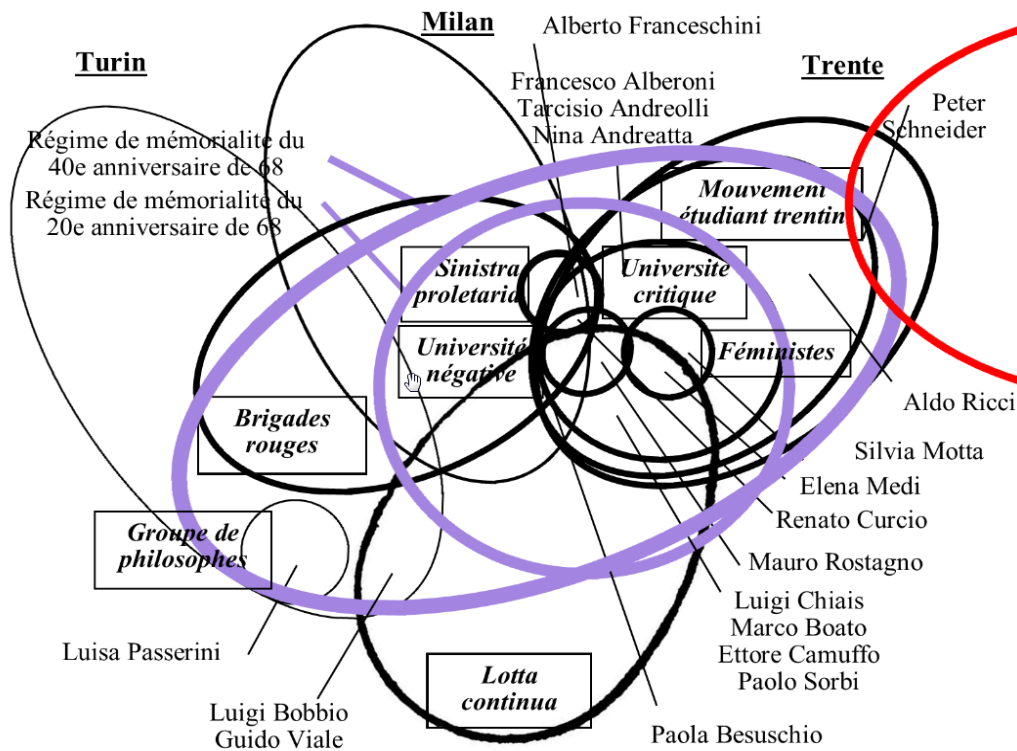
Milan
Turin
Trente
Alberto Franceschini
Francesco Alberoni
Tarcisio Andreolli
Nina Andreatta
Peter Schneider
Régime de mémorialite du 40e anniversaire de 68
Régime de mémorialite du 20e anniversaire de 68
Mouvement étudiant trentin
Sinistra proletaria
Université critique
Université négative
Féministes
Brigades rouges
Groupe de philosophes
Lotta continua
Aldo Ricci
Silvia Motta
Elena Medi
Renato Curcio
Mauro Rostagno
Luigi Chiais
Marco Boato
Ettore Camuffo
Paolo Sorbi
Luisa Passerini
Luigi Bobbio
Guido Viale
Paola Besuschio